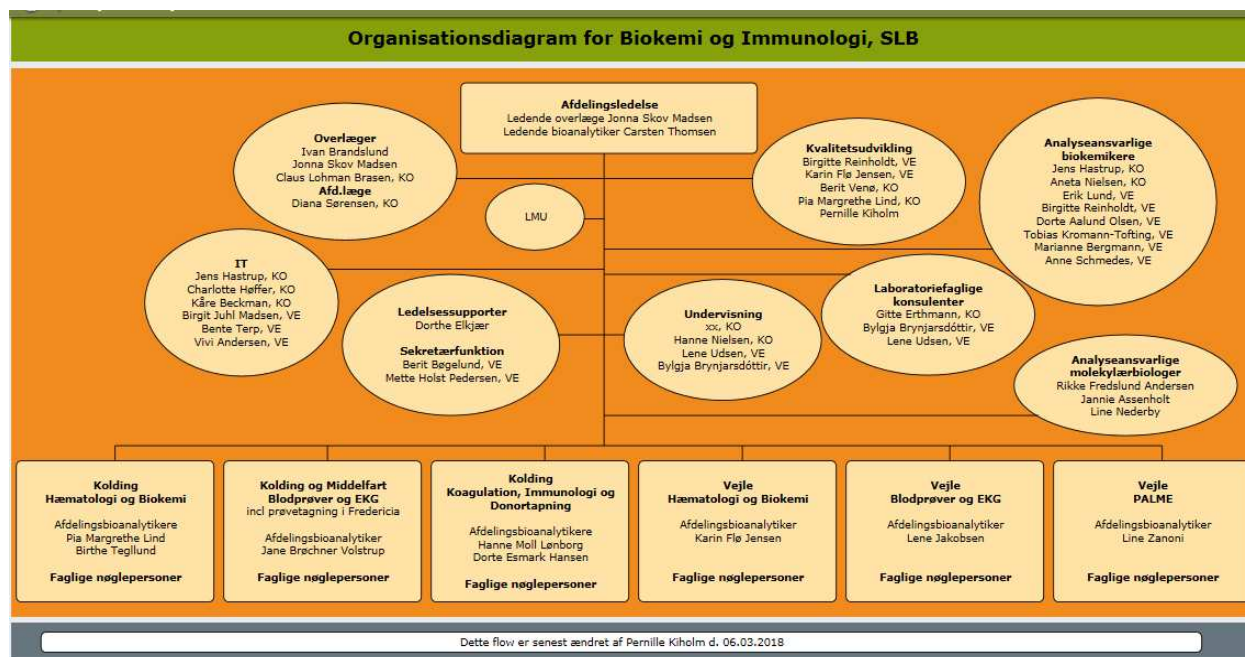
Organisationsdiagram for Biokemi og Immunologi, SLB

Afdelingsledelse
Ledende overlæge Jonna Skov Madsen
Ledende bioanalytiker Carsten Thomsen

Overlæger
Ivan Brandslund
Jonna Skov Madsen
Claus Lohman Brasen, KO
Afd.læge
Diana Sørensen, KO

LMU

Kvalitetsudvikling
Birgitte Reinholdt, VE
Karin Flø Jensen, VE
Berit Venø, KO
Pia Margrethe Lind, KO
Pernille Kiholm

Analyseansvarlige biokemikere
Jens Hastrup, KO
Aneta Nielsen, KO
Erik Lund, VE
Birgitte Reinholdt, VE
Dorte Aalund Olsen, VE
Tobias Kromann-Tofting, VE
Marianne Bergmann, VE
Anne Schmedes, VE

IT
Jens Hastrup, KO
Charlotte Høffer, KO
Kåre Beckman, KO
Birgit Juhl Madsen, VE
Bente Terp, VE
Vivi Andersen, VE

Ledelsessupporter
Dorthe Elkjær

Sekretærfunktion
Berit Bøgelund, VE
Mette Holst Pedersen, VE

Undervisning
xx, KO
Hanne Nielsen, KO
Lene Udsen, VE
Bylgja Brynjarsdóttir, VE

Laboratoriefaglige konsulenter
Gitte Erthmann, KO
Bylgja Brynjarsdóttir, VE
Lene Udsen, VE

Analyseansvarlige molekylærbiologer
Rikke Fredslund Andersen
Jannie Assenholt
Line Nederby

Kolding
Hæmatologi og Biokemi
Afdelingsbioanalytikere
Pia Margrethe Lind
Birthe Tegllund
Faglige nøglepersoner

Kolding og Middelfart
Blodprøver og EKG
incl prøvetagning i Fredericia
Afdelingsbioanalytiker
Jane Brøchner Volstrup
Faglige nøglepersoner

Kolding
Koagulation, Immunologi og Donortapning
Afdelingsbioanalytikere
Hanne Moll Lønborg
Dorte Esmark Hansen
Faglige nøglepersoner

Vejle
Hæmatologi og Biokemi
Afdelingsbioanalytiker
Karin Flø Jensen
Faglige nøglepersoner

Vejle
Blodprøver og EKG
Afdelingsbioanalytiker
Lene Jakobsen
Faglige nøglepersoner

Vejle
PALME
Afdelingsbioanalytiker
Line Zanoni
Faglige nøglepersoner

Dette flow er senest ændret af Pernille Kiholm d. 06.03.2018